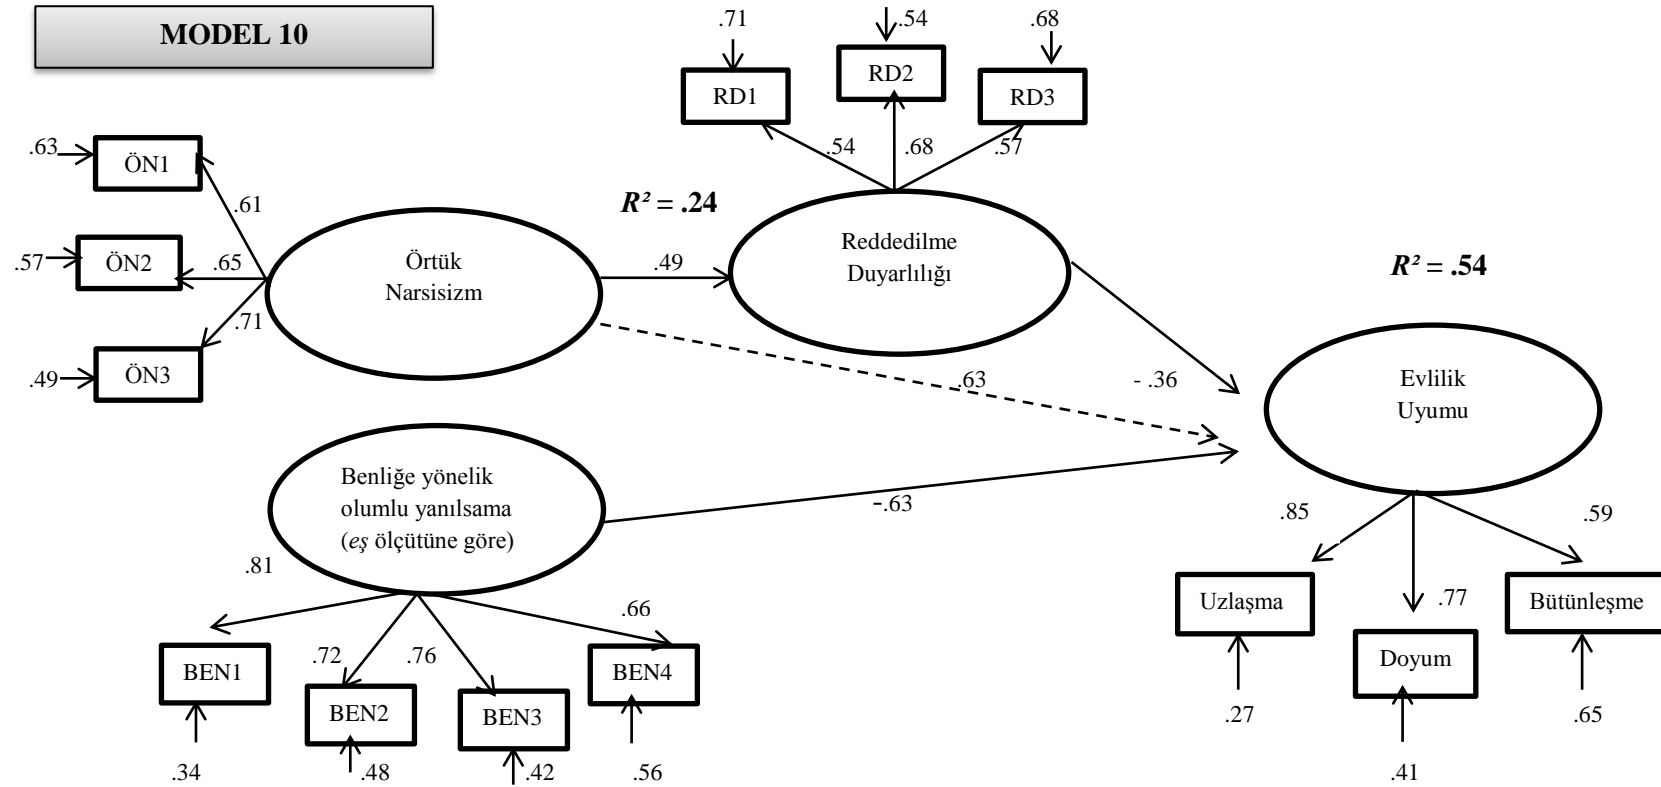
MODEL 10

.71 .54 .68

RD1 RD2 RD3

.54 .68 .57

.63 ÖN1

.61

$R^2$ = .24

.57 ÖN2 .65

Örtük Narsisizm

.49

Reddedilme Duyarlılığı

$R^2$ = .54

.71

.49 ÖN3

.63

- .36

Evlilik Uyumu

Benliğe yönelik olumlu yanılsama (eş ölçütüne göre)

-.63

.85 .59

.81

.66

Uzlaşma .77 Bütünleşme

.72 .76

BEN1 BEN2 BEN3 BEN4

Doyum

.27 .65

.34 .48 .42 .56 .41